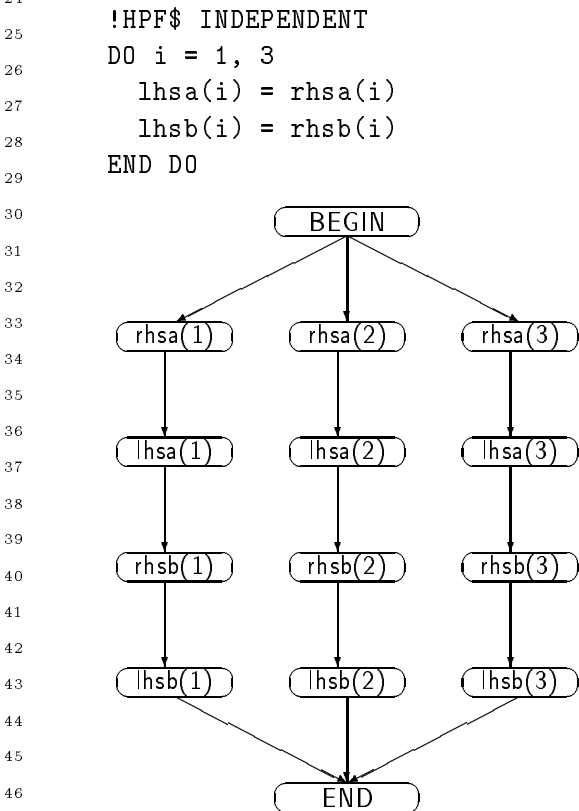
24

25 !HPF$ INDEPENDENT

26 DO i = 1, 3

27 lhsa(i) = rhsa(i)

28 lhsb(i) = rhsb(i)

29 END DO

30

31

32

33

34

35

36

37

38

39

40

41

42

43

44

45

46

BEGIN

rhsa(1) rhsa(2) rhsa(3)

lhsa(1) lhsa(2) lhsa(3)

rhsb(1) rhsb(2) rhsb(3)

lhsb(1) lhsb(2) lhsb(3)

END